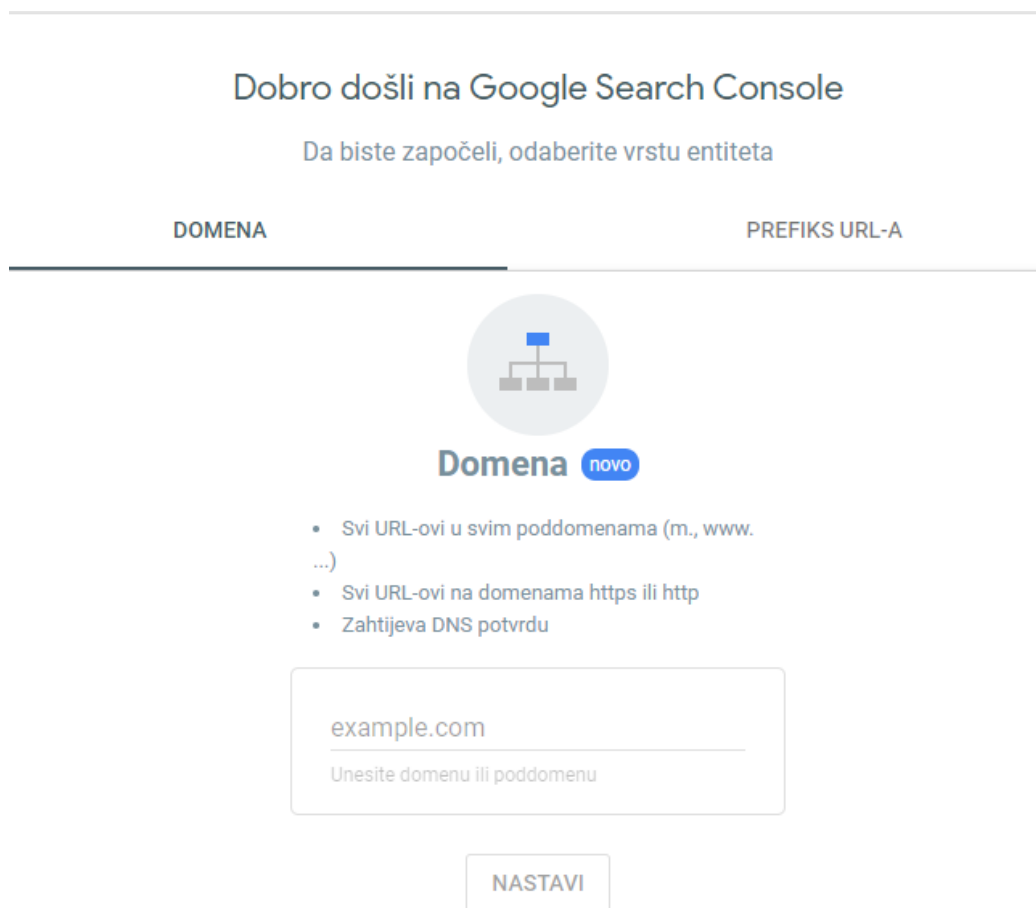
Dobro došli na Google Search Console

Da biste započeli, odaberite vrstu entiteta

DOMENA

PREFIKS URL-A

Domena novo

- Svi URL-ovi u svim poddomenama (m., www. ...)
- Svi URL-ovi na domenama https ili http
- Zahtijeva DNS potvrdu

example.com

Unesite domenu ili poddomenu

NASTAVI